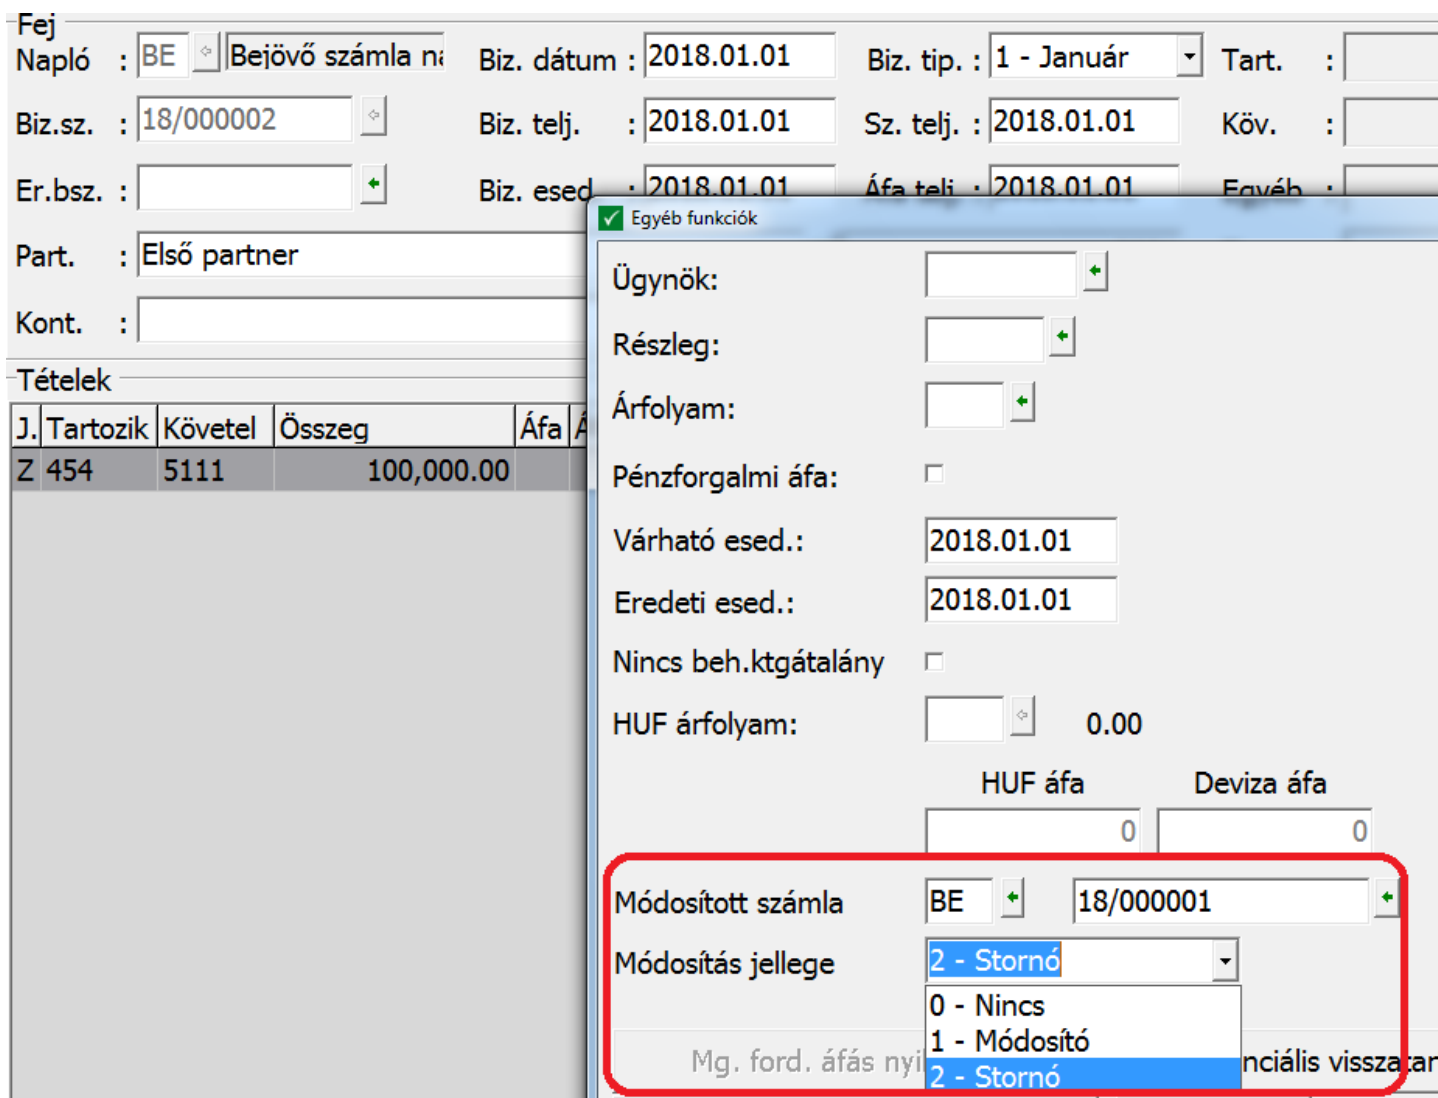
Fej

Napló : BE Bejövő számla na

Biz. dátum : 2018.01.01

Biz. tip. : 1 - Január

Tart. :

Biz.sz. : 18/000002

Biz. telj. : 2018.01.01

Sz. telj. : 2018.01.01

Köv. :

Er.bsz. :

Biz. esed : 2018.01.01

Áfa telj : 2018.01.01

Egyéb :

Part. : Első partner

Kont. :

Tételek

| J. | Tartozik | Követel | Összeg | Áfa | Á |
|---|---|---|---|---|---|
| Z | 454 | 5111 | 100,000.00 | | |

Egyéb funkciók

Ügynök:

Részleg:

Árfolyam:

Pénzforgalmi áfa:

Várható esed.: 2018.01.01

Eredeti esed.: 2018.01.01

Nincs beh.ktgátalány

HUF árfolyam: 0.00

HUF áfa Deviza áfa

0 0

Módosított számla BE 18/000001

Módosítás jellege 2 - Stornó

0 - Nincs
1 - Módosító
2 - Stornó

Mg. ford. áfás nyi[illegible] nciális visszatar